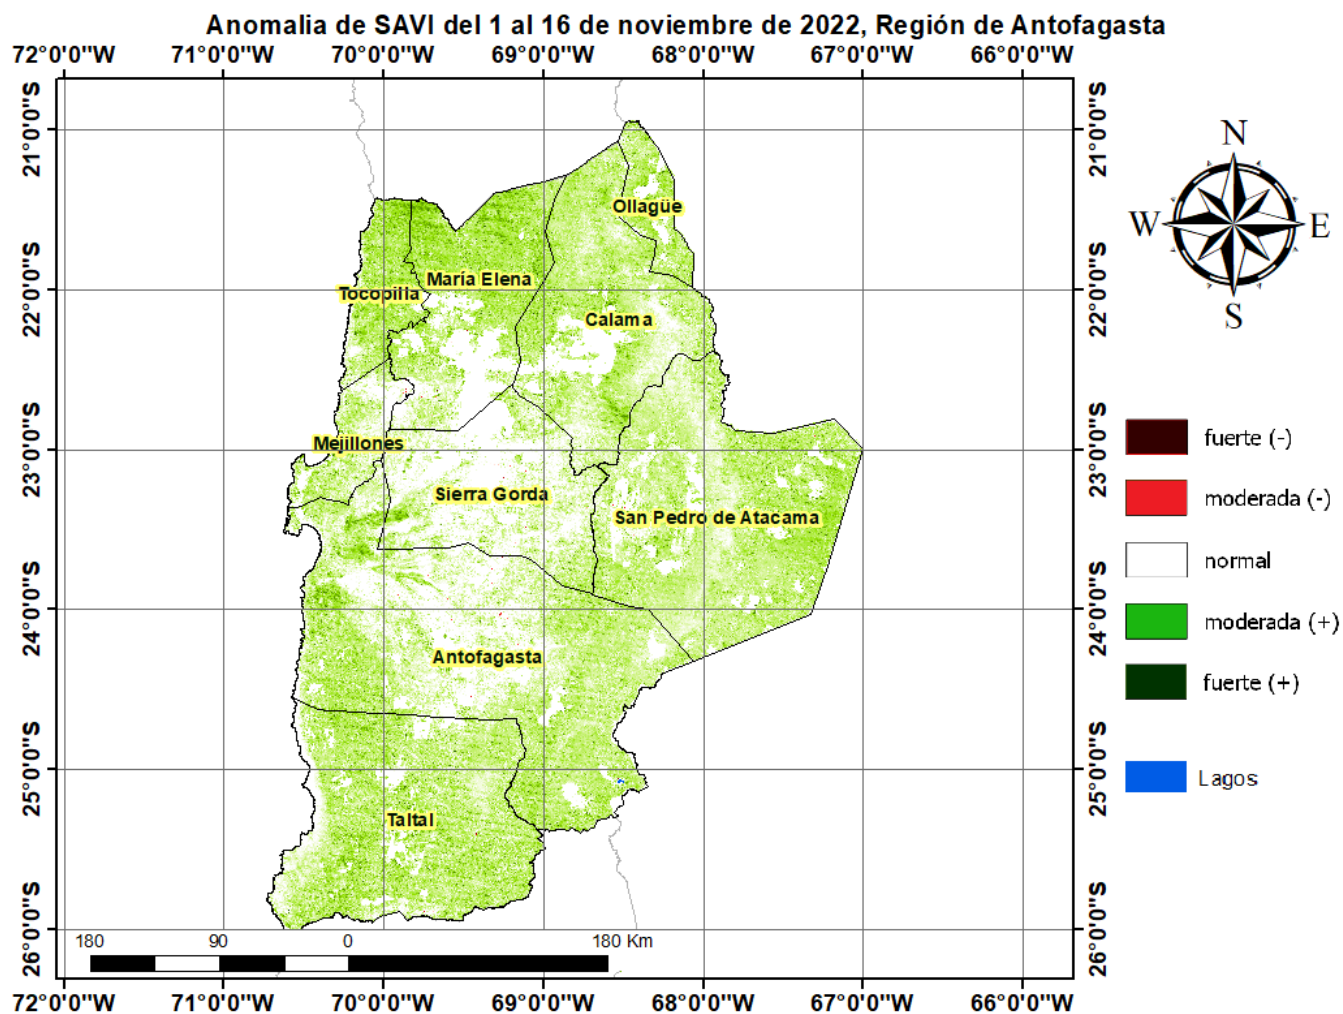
Anomalia de SAVI del 1 al 16 de noviembre de 2022, Región de Antofagasta

72°0'0"W 71°0'0"W 70°0'0"W 69°0'0"W 68°0'0"W 67°0'0"W 66°0'0"W

21°0'0"S
22°0'0"S
23°0'0"S
24°0'0"S
25°0'0"S
26°0'0"S

21°0'0"S
22°0'0"S
23°0'0"S
24°0'0"S
25°0'0"S
26°0'0"S

Ollagüe
María Elena
Tocopilla
Calama
Mejillones
Sierra Gorda
San Pedro de Atacama
Antofagasta
Taltal

N
W
E
S

fuerte (-)
moderada (-)
normal
moderada (+)
fuerte (+)
Lagos

180 90 0 180 Km

72°0'0"W 71°0'0"W 70°0'0"W 69°0'0"W 68°0'0"W 67°0'0"W 66°0'0"W